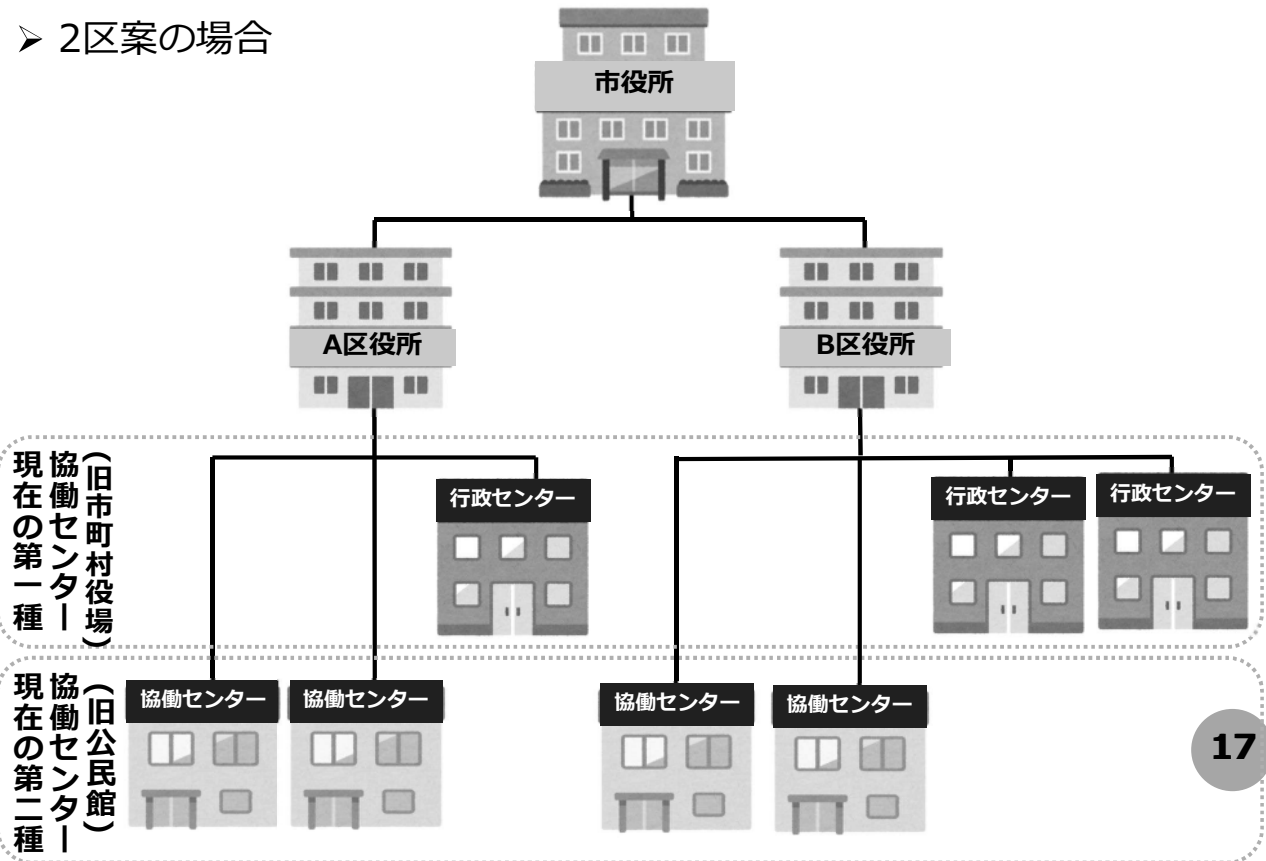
➢ 2区案の場合

市役所

A区役所

B区役所

現在の第一種協働センター（旧市町村役場）

行政センター

行政センター

行政センター

現在の第二種協働センター（旧公民館）

協働センター

協働センター

協働センター

協働センター

17